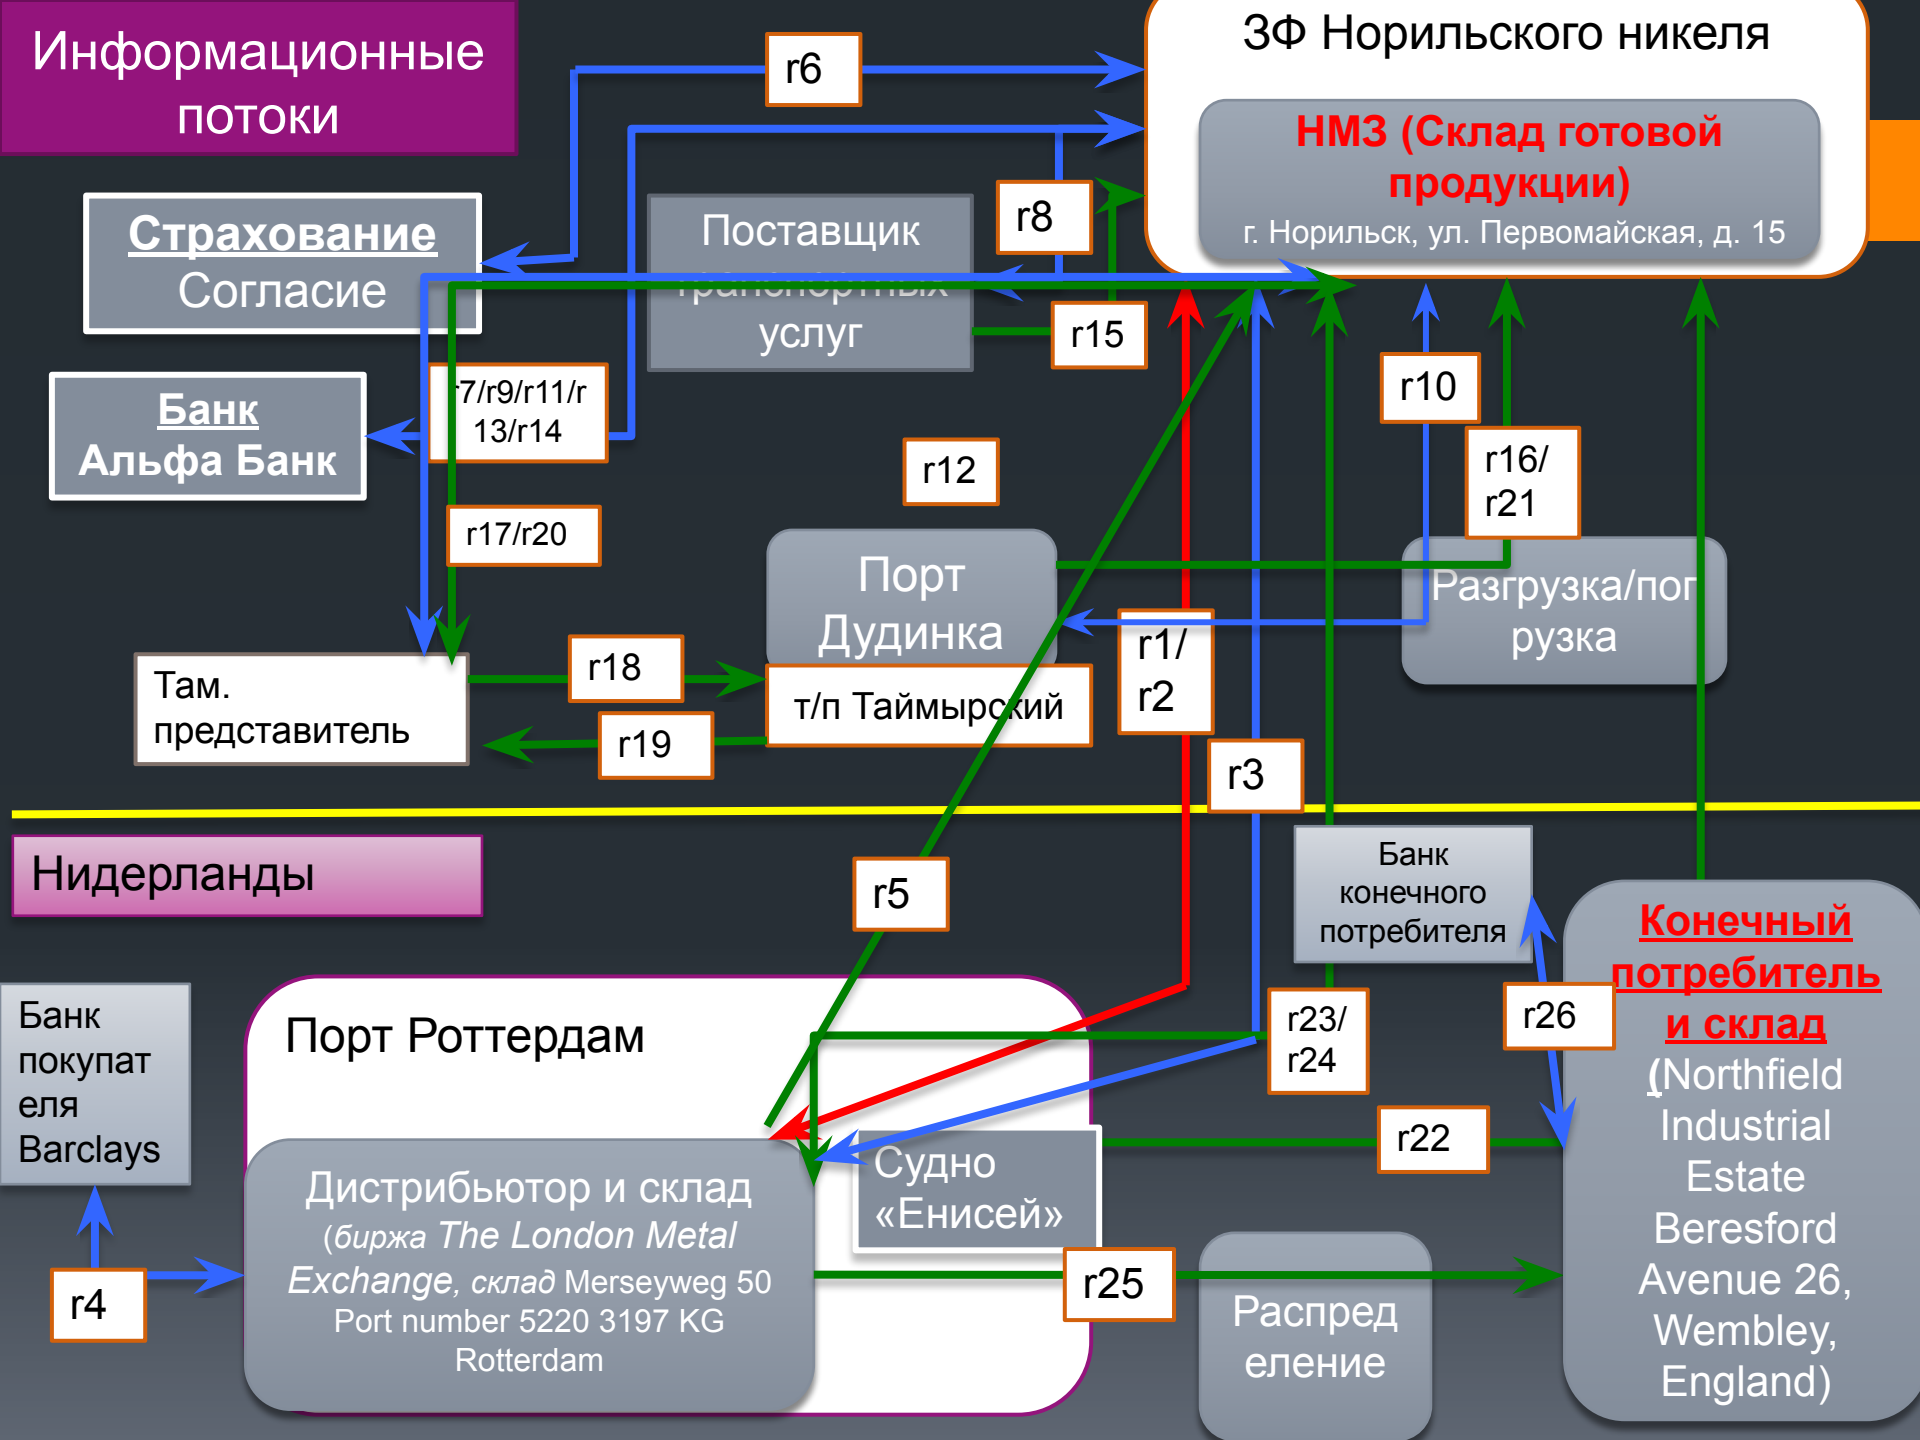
Информационные потоки

r6

ЗФ Норильского никеля

НМЗ (Склад готовой продукции)
г. Норильск, ул. Первомайская, д. 15

Страхование
Согласие

Поставщик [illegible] услуг

r8

r15

Банк
Альфа Банк

r7/r9/r11/r13/r14

r12

r10

r16/r21

r17/r20

Порт Дудинка

Разгрузка/погрузка

т/п Таймырский

r1/r2

Там. представитель

r18

r19

r3

Нидерланды

r5

Банк конечного потребителя

Конечный потребитель и склад
(Northfield Industrial Estate Beresford Avenue 26, Wembley, England)

Банк покупателя Barclays

Порт Роттердам

r23/r24

r26

r22

Дистрибьютор и склад
(биржа The London Metal Exchange, склад Merseyweg 50 Port number 5220 3197 KG Rotterdam

Судно «Енисей»

r4

r25

Распределение